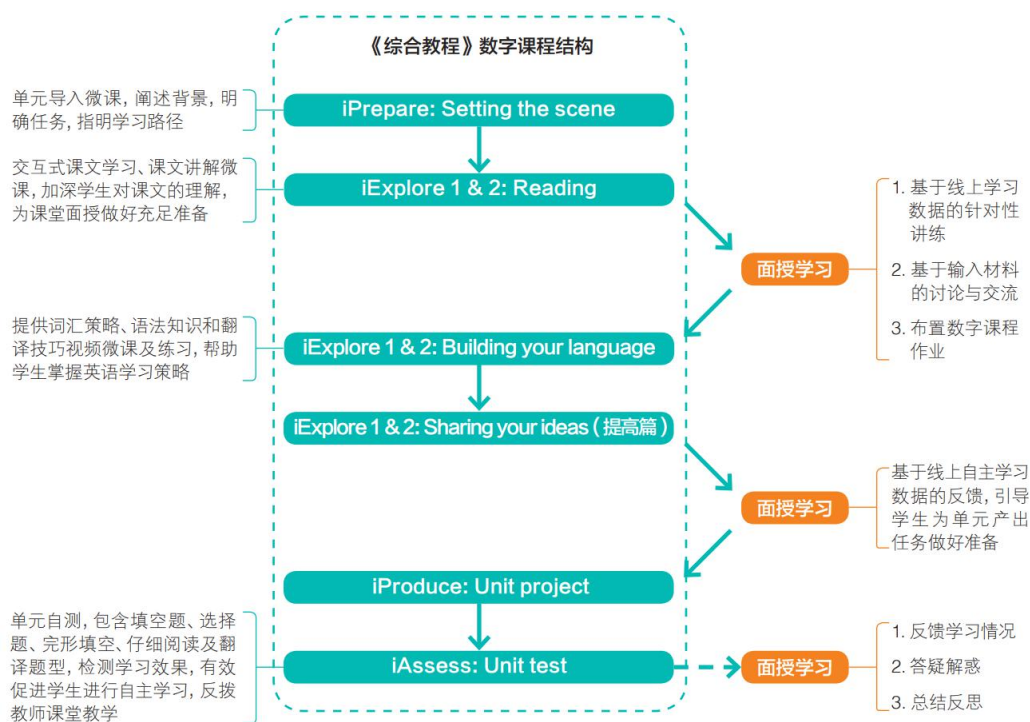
《综合教程》数字课程结构

单元导入微课，阐述背景，明确任务，指明学习路径

iPrepare: Setting the scene

交互式课文学习、课文讲解微课，加深学生对课文的理解，为课堂面授做好充足准备

iExplore 1 & 2: Reading

面授学习

1. 基于线上学习数据的针对性讲练
2. 基于输入材料的讨论与交流
3. 布置数字课程作业

提供词汇策略、语法知识和翻译技巧视频微课及练习，帮助学生掌握英语学习策略

iExplore 1 & 2: Building your language

iExplore 1 & 2: Sharing your ideas（提高篇）

面授学习

基于线上自主学习数据的反馈，引导学生为单元产出任务做好准备

iProduce: Unit project

单元自测，包含填空题、选择题、完形填空、仔细阅读及翻译题型，检测学习效果，有效促进学生进行自主学习，反拨教师课堂教学

iAssess: Unit test

面授学习

1. 反馈学习情况
2. 答疑解惑
3. 总结反思